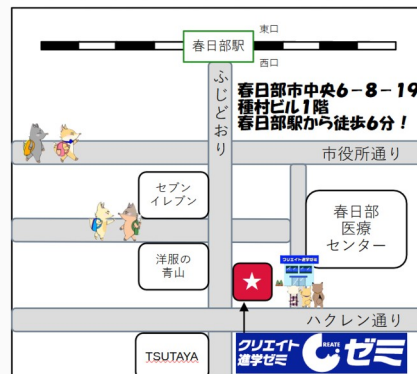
東口

春日部駅

西口

ふじどおり

春日部市中央6－8－19
種村ビル1階
春日部駅から徒歩6分！

市役所通り

セブン
イレブン

春日部
医療
センター

洋服の
青山

クリエイト進学ゼミ

ハクレン通り

TSUTAYA

クリエイト
進学ゼミ

CREATE
ゼミ